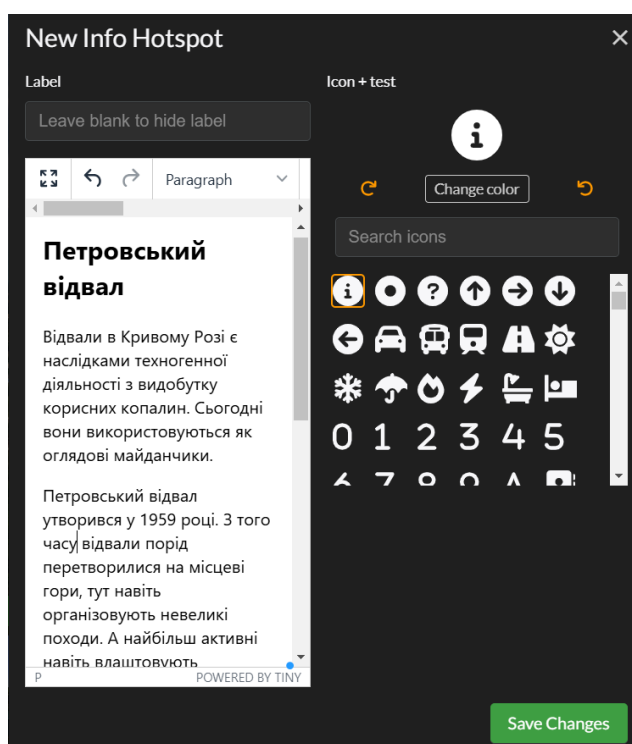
New Info Hotspot

×

Label

Leave blank to hide label

Paragraph

Петровський відвал

Відвали в Кривому Розі є наслідками техногенної діяльності з видобутку корисних копалин. Сьогодні вони використовуються як оглядові майданчики.

Петровський відвал утворився у 1959 році. З того часу відвали порід перетворилися на місцеві гори, тут навіть організовують невеликі походи. А найбільш активні навіть влаштовують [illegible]

P

POWERED BY TINY

Icon + test

Change color

Search icons

0 1 2 3 4 5

Save Changes